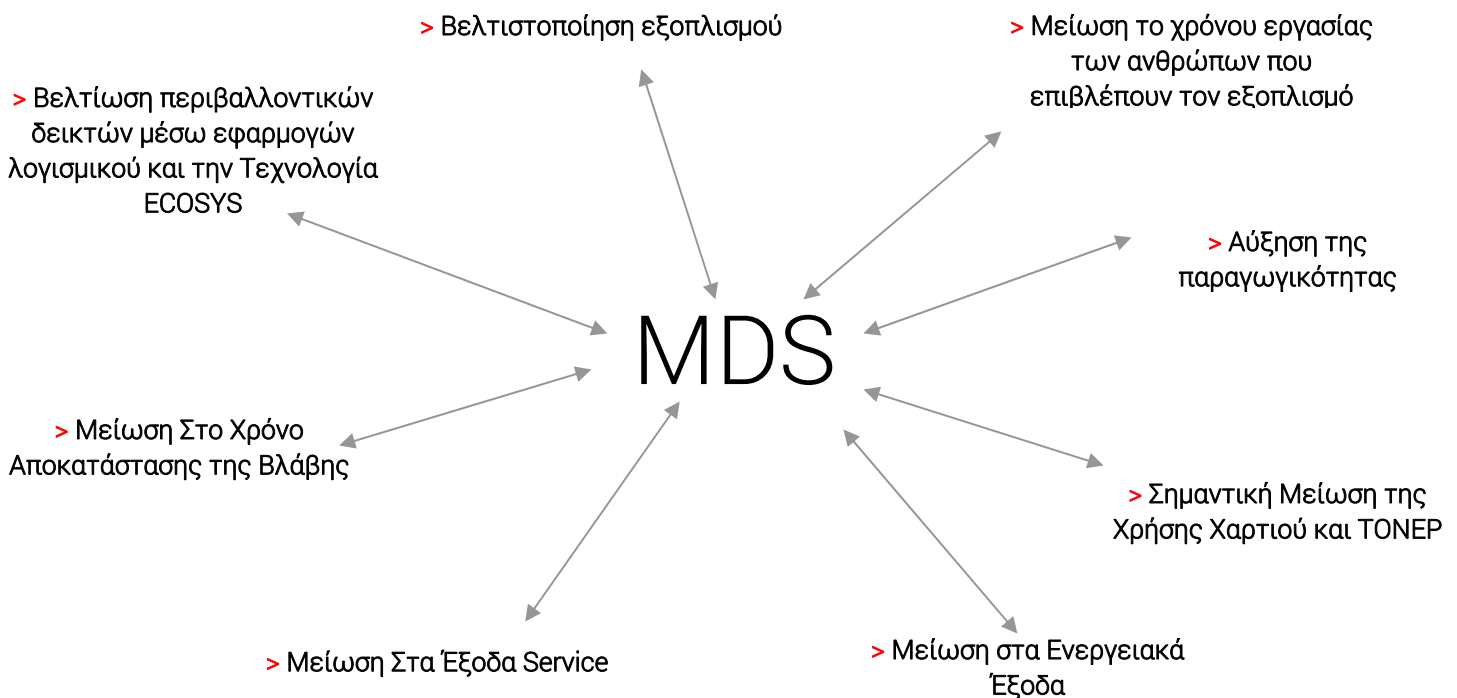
> Βελτιστοποίηση εξοπλισμού

> Μείωση το χρόνου εργασίας των ανθρώπων που επιβλέπουν τον εξοπλισμό

> Βελτίωση περιβαλλοντικών δεικτών μέσω εφαρμογών λογισμικού και την Τεχνολογία ECOSYS

> Αύξηση της παραγωγικότητας

MDS

> Μείωση Στο Χρόνο Αποκατάστασης της Βλάβης

> Σημαντική Μείωση της Χρήσης Χαρτιού και TONEP

> Μείωση Στα Έξοδα Service

> Μείωση στα Ενεργειακά Έξοδα